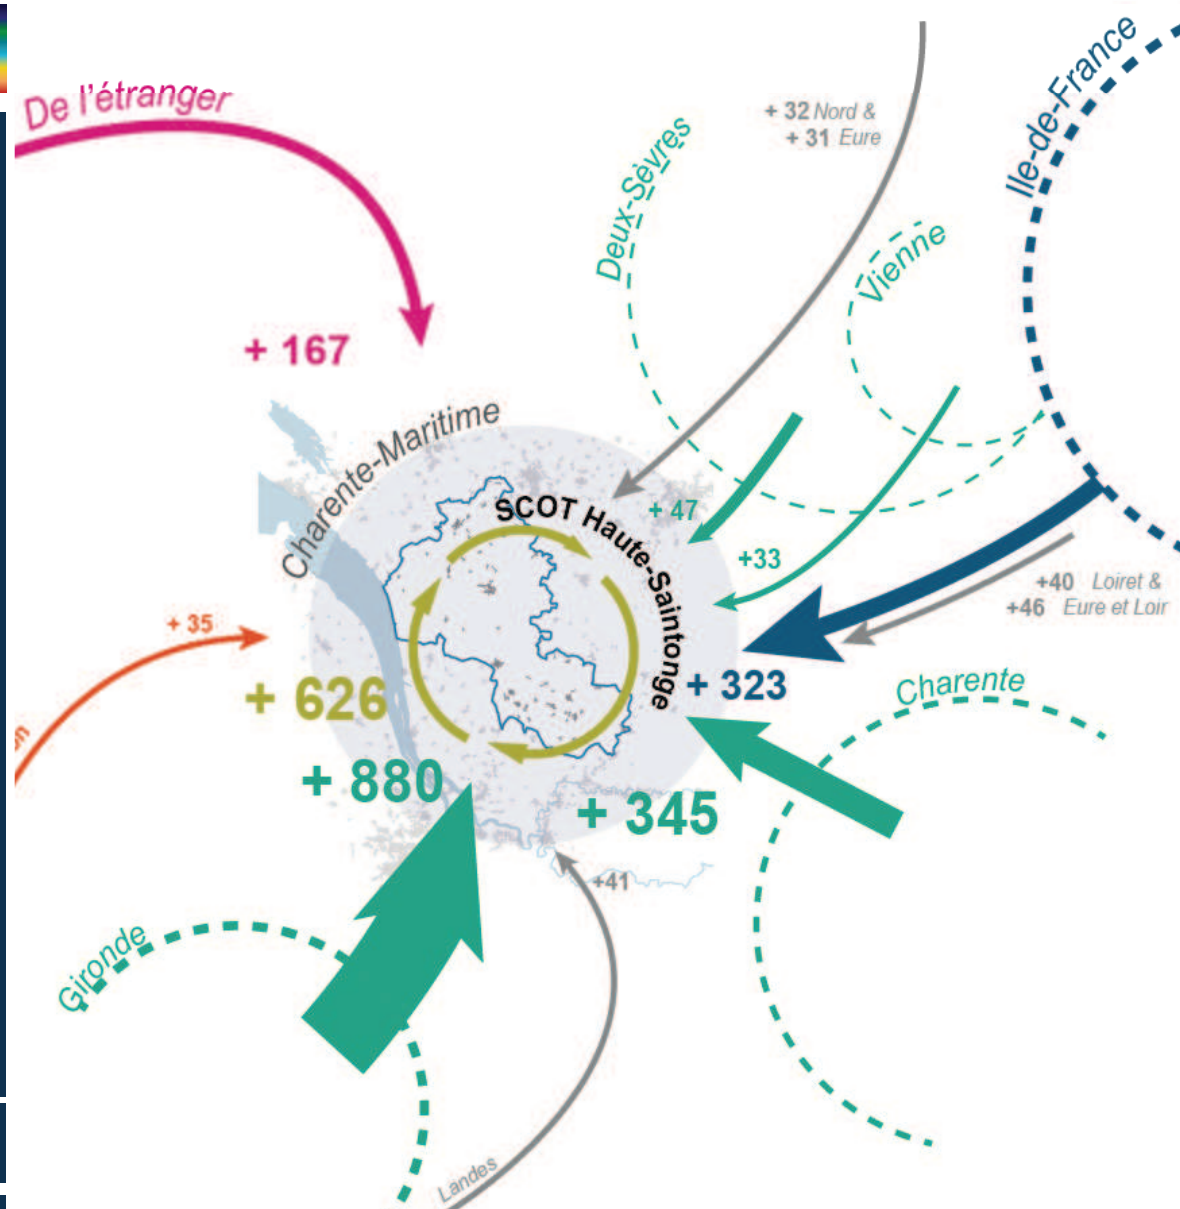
De l'étranger

+ 167

Deux-Sèvres

+ 32 Nord &
+ 31 Eure

Ile-de-France

Vienne

Charente-Maritime

SCOT Haute-Saintonge

+ 47

+33

+40 Loiret &
+46 Eure et Loir

+ 35

+ 626

+ 323

Charente

+ 880

+ 345

+41

Gironde

Landes